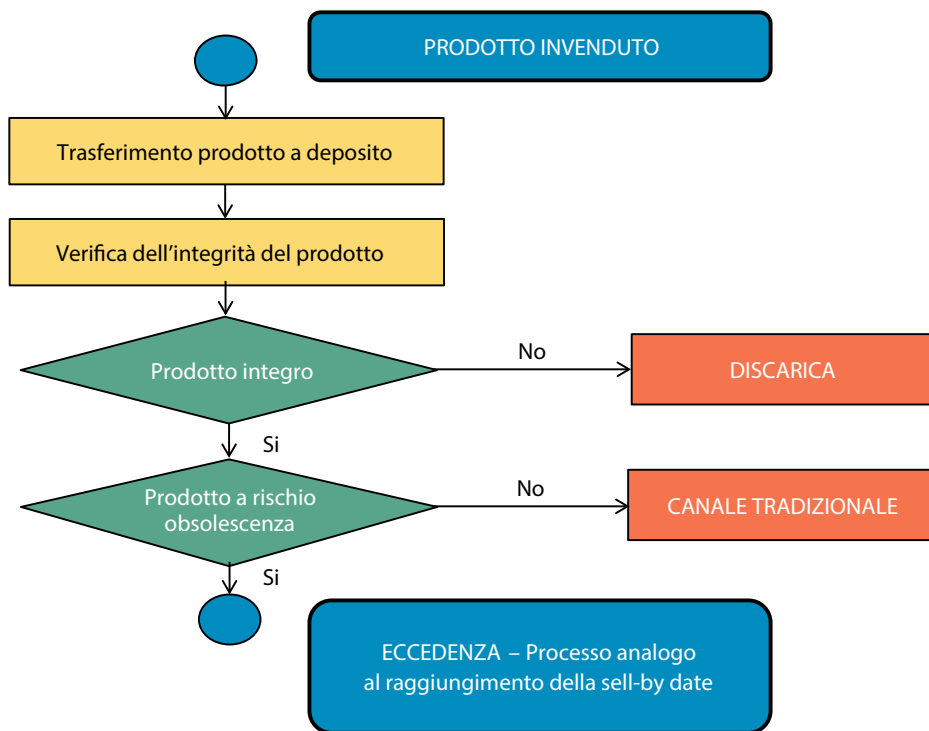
PRODOTTO INVENDUTO

Trasferimento prodotto a deposito

Verifica dell'integrità del prodotto

Prodotto integro

No

DISCARICA

Si

Prodotto a rischio obsolescenza

No

CANALE TRADIZIONALE

Si

ECCEDENZA – Processo analogo al raggiungimento della sell-by date